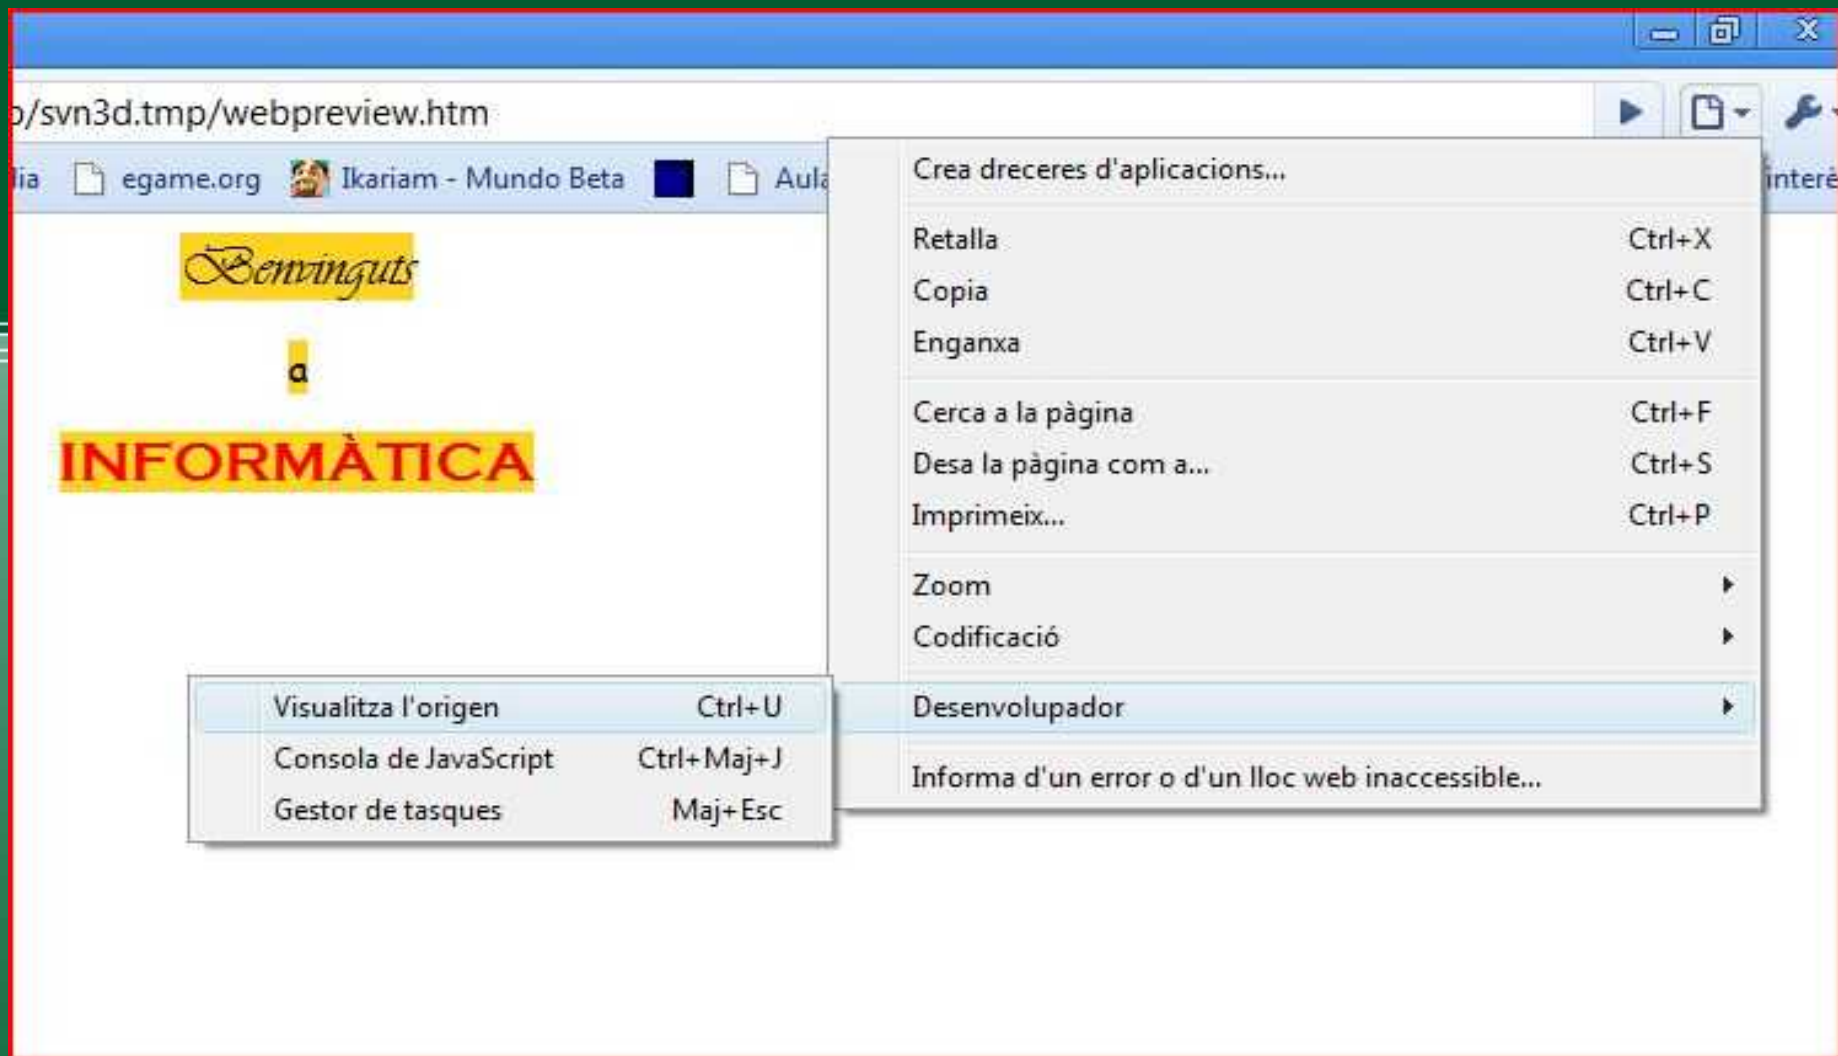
o/svn3d.tmp/webpreview.htm

lia egame.org Ikariam - Mundo Beta Aula interé

Benvinguts

a

INFORMÀTICA

Crea dreceres d'aplicacions...

Retalla Ctrl+X
Copia Ctrl+C
Enganxa Ctrl+V

Cerca a la pàgina Ctrl+F
Desa la pàgina com a... Ctrl+S
Imprimeix... Ctrl+P

Zoom
Codificació

Desenvolupador

Informa d'un error o d'un lloc web inaccessible...

Visualitza l'origen Ctrl+U
Consola de JavaScript Ctrl+Maj+J
Gestor de tasques Maj+Esc